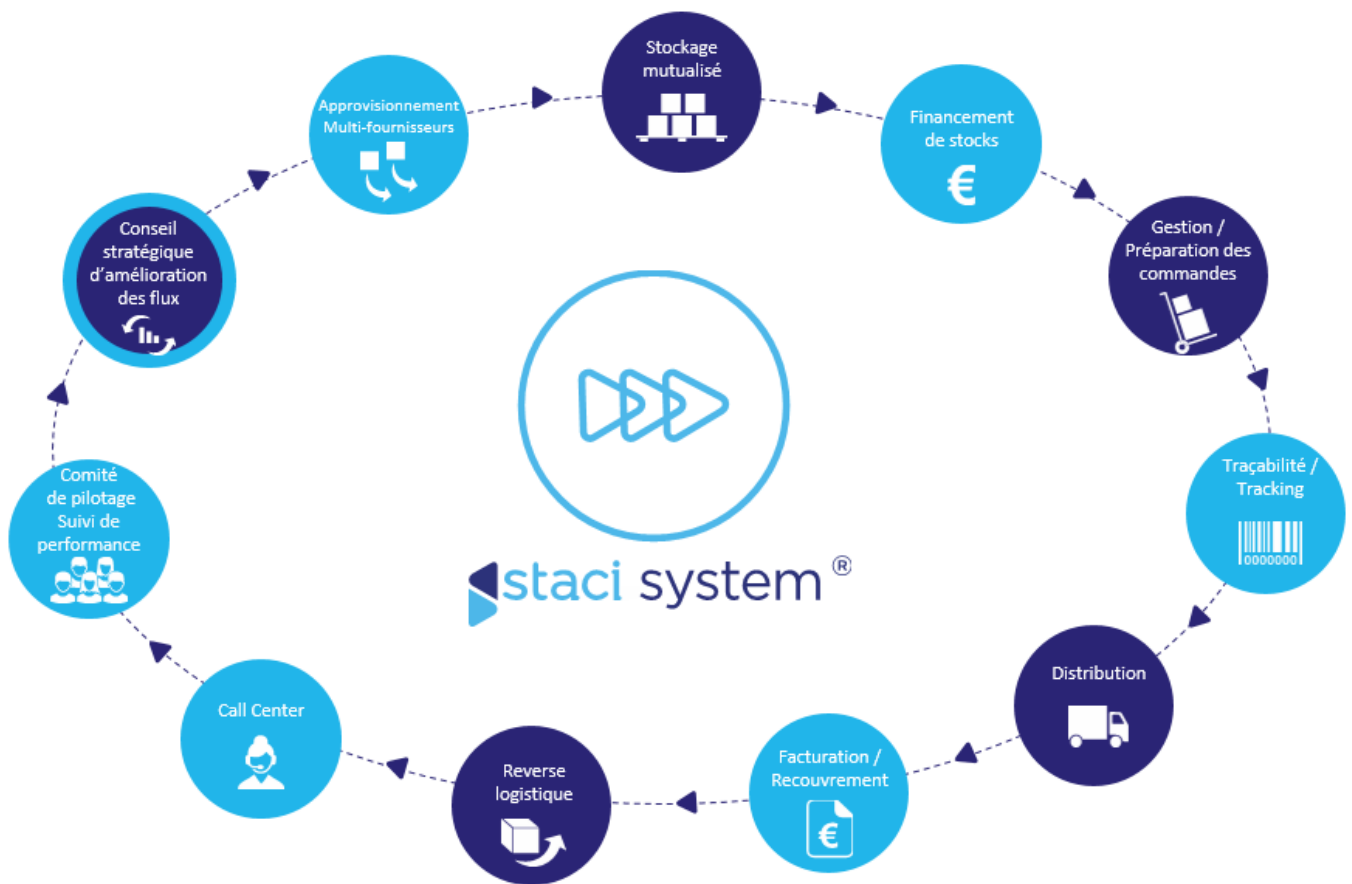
Stockage mutualisé

Financement de stocks

€

Gestion / Préparation des commandes

Traçabilité / Tracking

0000000

Distribution

Facturation / Recouvrement

€

Reverse logistique

Call Center

Comité de pilotage Suivi de performance

Conseil stratégique d'amélioration des flux

Approvisionnement Multi-fournisseurs

staci system®